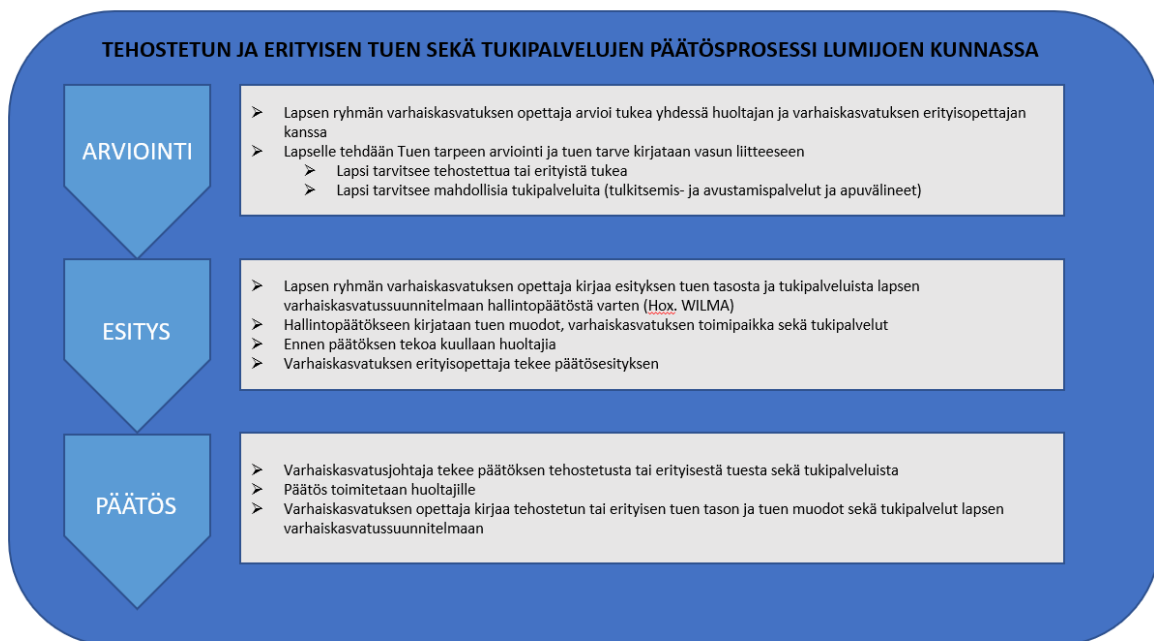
TEHOSTETUN JA ERITYISEN TUEN SEKÄ TUKIPALVELUJEN PÄÄTÖSPROSESSI LUMIJOEN KUNNASSA

ARVIOINTI

➢ Lapsen ryhmän varhaiskasvatuksen opettaja arvioi tukea yhdessä huoltajan ja varhaiskasvatuksen erityisopettajan kanssa
➢ Lapselle tehdään Tuen tarpeen arviointi ja tuen tarve kirjataan vasun liitteeseen
➢ Lapsi tarvitsee tehostettua tai erityistä tukea
➢ Lapsi tarvitsee mahdollisia tukipalveluita (tulkitsemis- ja avustamispalvelut ja apuvälineet)

ESITYS

➢ Lapsen ryhmän varhaiskasvatuksen opettaja kirjaa esityksen tuen tasosta ja tukipalveluista lapsen varhaiskasvatussuunnitelmaan hallintopäätöstä varten (Hox. WILMA)
➢ Hallintopäätökseen kirjataan tuen muodot, varhaiskasvatuksen toimipaikka sekä tukipalvelut
➢ Ennen päätöksen tekoa kuullaan huoltajia
➢ Varhaiskasvatuksen erityisopettaja tekee päätösesityksen

PÄÄTÖS

➢ Varhaiskasvatusjohtaja tekee päätöksen tehostetusta tai erityisestä tuesta sekä tukipalveluista
➢ Päätös toimitetaan huoltajille
➢ Varhaiskasvatuksen opettaja kirjaa tehostetun tai erityisen tuen tason ja tuen muodot sekä tukipalvelut lapsen varhaiskasvatussuunnitelmaan